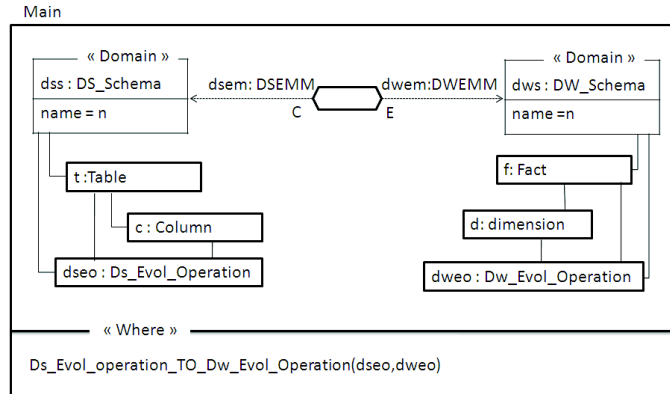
Main

« Domain »
dss : DS_Schema
name = n

dsem: DSEMM
C

dwem:DWEMM
E

« Domain »
dws : DW_Schema
name =n

t :Table

c : Column

dseo : Ds_Evol_Operation

f: Fact

d: dimension

dweo : Dw_Evol_Operation

« Where »

Ds_Evol_operation_TO_Dw_Evol_Operation(dseo,dweo)